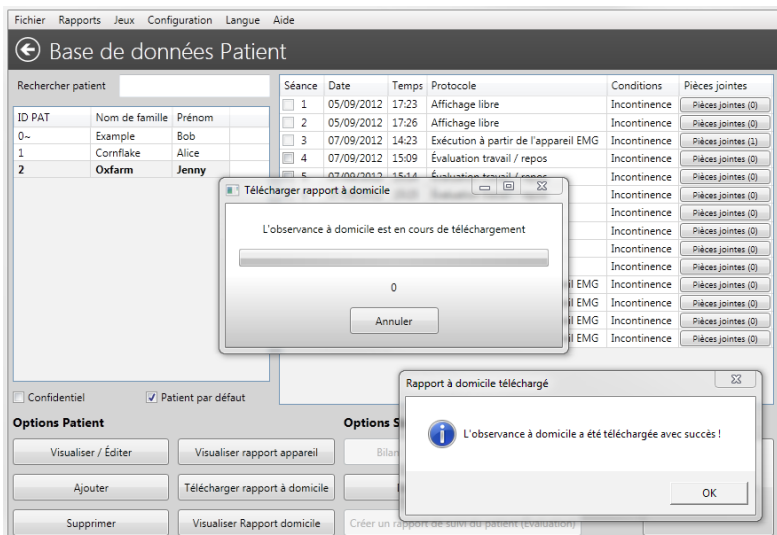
Fichier Rapports Jeux Configuration Langue Aide

Base de données Patient

Rechercher patient

| ID PAT | Nom de famille | Prénom |
|---|---|---|
| 0~ | Example | Bob |
| 1 | Cornflake | Alice |
| 2 | Oxfarm | Jenny |

| Séance | Date | Temps | Protocole | Conditions | Pièces jointes |
|---|---|---|---|---|---|
| 1 | 05/09/2012 | 17:23 | Affichage libre | Incontinence | Pièces jointes (0) |
| 2 | 05/09/2012 | 17:26 | Affichage libre | Incontinence | Pièces jointes (0) |
| 3 | 07/09/2012 | 14:23 | Exécution à partir de l'appareil EMG | Incontinence | Pièces jointes (1) |
| 4 | 07/09/2012 | 15:09 | Évaluation travail / repos | Incontinence | Pièces jointes (0) |
| 5 | 07/09/2012 | 15:14 | Évaluation travail / repos | Incontinence | Pièces jointes (0) |
| | | | | Incontinence | Pièces jointes (0) |
| | | | | Incontinence | Pièces jointes (0) |
| | | | | Incontinence | Pièces jointes (0) |
| | | | | Incontinence | Pièces jointes (0) |
| | | | | Incontinence | Pièces jointes (0) |
| | | | il EMG | Incontinence | Pièces jointes (0) |
| | | | il EMG | Incontinence | Pièces jointes (0) |
| | | | il EMG | Incontinence | Pièces jointes (0) |
| | | | il EMG | Incontinence | Pièces jointes (0) |

Télécharger rapport à domicile

L'observance à domicile est en cours de téléchargement

0

Annuler

Confidentiel
Patient par défaut

Options Patient

Visualiser / Éditer
Visualiser rapport appareil
Ajouter
Télécharger rapport à domicile
Supprimer
Visualiser Rapport domicile

Options S

Bilan

Créer un rapport de suivi du patient (Évaluation)

Rapport à domicile téléchargé

L'observance à domicile a été téléchargée avec succès !

OK